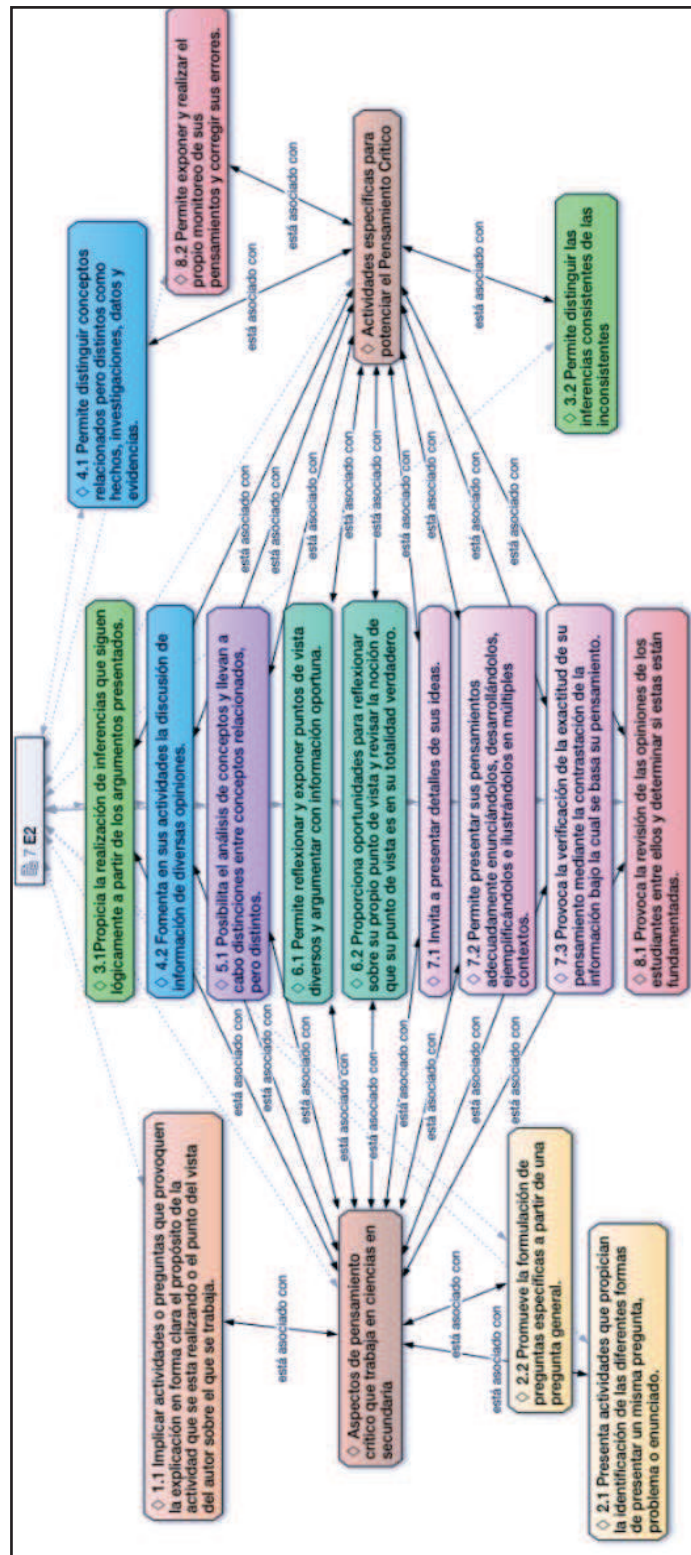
7 E2

◇ 3.1Propicia la realización de inferencias que siguen lógicamente a partir de los argumentos presentados.

◇ 4.2 Fomenta en sus actividades la discusión de información de diversas opiniones.

◇ 5.1 Posibilita el análisis de conceptos y llevan a cabo distinciones entre conceptos relacionados, pero distintos.

◇ 6.1 Permite reflexionar y exponer puntos de vista diversos y argumentar con información oportuna.

◇ 6.2 Proporciona oportunidades para reflexionar sobre su propio punto de vista y revisar la noción de que su punto de vista es en su totalidad verdadero.

◇ 7.1 Invita a presentar detalles de sus ideas.

◇ 7.2 Permite presentar sus pensamientos adecuadamente enunciándolos, desarrollándolos, ejemplificándolos e ilustrándolos en múltiples contextos.

◇ 7.3 Provoca la verificación de la exactitud de su pensamiento mediante la contrastación de la información bajo la cual se basa su pensamiento.

◇ 8.1 Provoca la revisión de las opiniones de los estudiantes entre ellos y determinar si estas están fundamentadas.

◇ 4.1 Permite distinguir conceptos relacionados pero distintos como hechos, investigaciones, datos y evidencias.

◇ 8.2 Permite exponer y realizar el propio monitoreo de sus pensamientos y corregir sus errores.

◇ Actividades específicas para potenciar el Pensamiento Crítico

◇ 3.2 Permite distinguir las inferencias consistentes de las inconsistentes

◇ 1.1 Implicar actividades o preguntas que provoquen la explicación en forma clara el propósito de la actividad que se esta realizando o el punto del vista del autor sobre el que se trabaja.

◇ Aspectos de pensamiento crítico que trabaja en ciencias en secundaria

◇ 2.2 Promueve la formulación de preguntas específicas a partir de una pregunta general.

◇ 2.1 Presenta actividades que propician la identificación de las diferentes formas de presentar un misma pregunta, problema o enunciado.

está asociado con
está asociado con
está asociado con
está asociado con
está asociado con
está asociado con
está asociado con
está asociado con
está asociado con
está asociado con
está asociado con
está asociado con
está asociado con
está asociado con
está asociado con
está asociado con
está asociado con
está asociado con
está asociado con
está asociado con
está asociado con
está asociado con
está asociado con
está asociado con